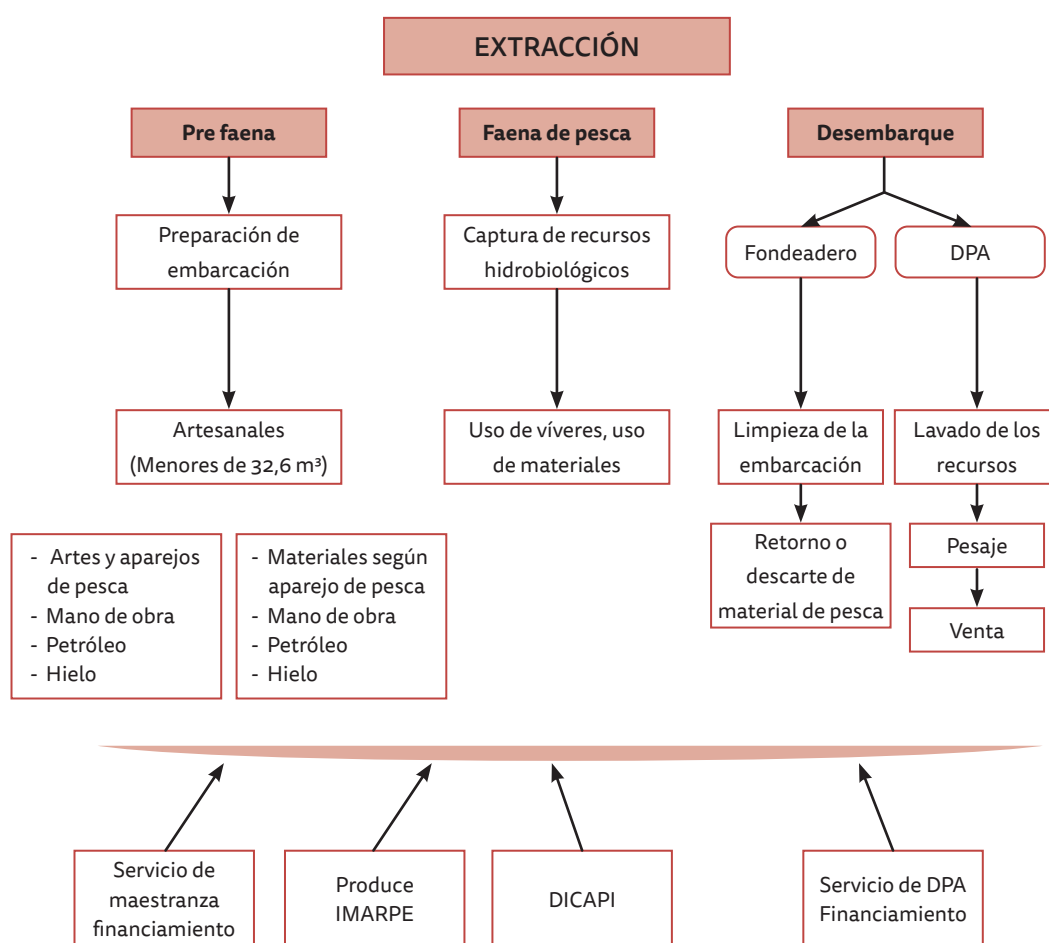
EXTRACCIÓN

Pre faena

Faena de pesca

Desembarque

Preparación de embarcación

Captura de recursos hidrobiológicos

Fondeadero

DPA

Artesanales (Menores de 32,6 m³)

Uso de víveres, uso de materiales

Limpieza de la embarcación

Lavado de los recursos

Retorno o descarte de material de pesca

Pesaje

Venta

- Artes y aparejos de pesca
- Mano de obra
- Petróleo
- Hielo

- Materiales según aparejo de pesca
- Mano de obra
- Petróleo
- Hielo

Servicio de maestranza financiamiento

Produce IMARPE

DICAPI

Servicio de DPA Financiamiento